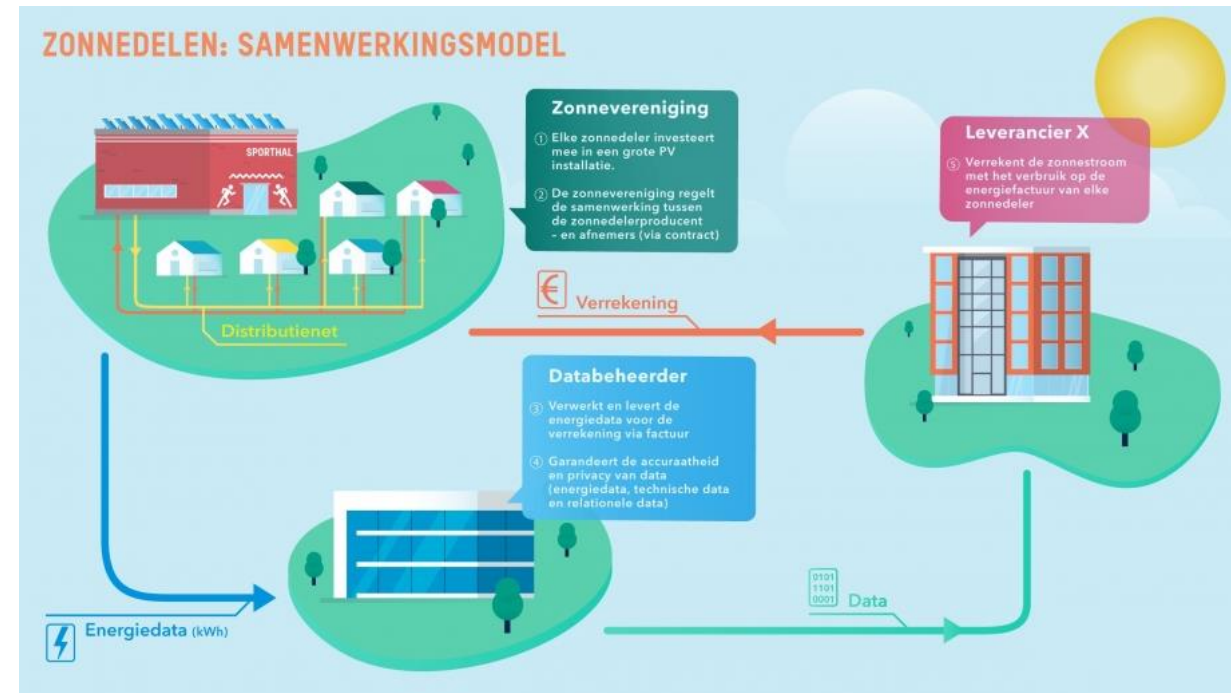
ZONNEDELEN: SAMENWERKINGSMODEL

SPORTHAL

Distributienet

Zonnevereniging

① Elke zonnedeler investeert mee in een grote PV installatie.

② De zonnevereniging regelt de samenwerking tussen de zonnedelerproducent - en afnemers (via contract)

Leverancier X

⑤ Verrekent de zonnestroom met het verbruik op de energiefactuur van elke zonnedeler

€ Verrekening

Databeheerder

③ Verwerkt en levert de energiedata voor de verrekening via factuur

④ Garandeert de accuraatheid en privacy van data (energiedata, technische data en relationele data)

Energiedata (kWh)

0101 1101 0001 Data